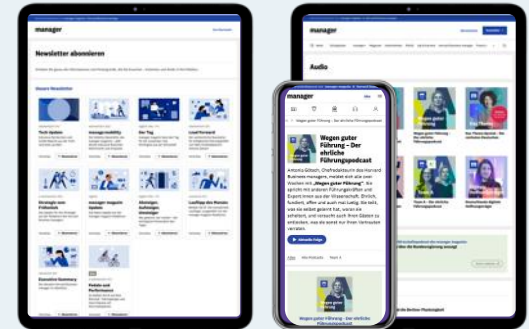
manager

Newsletter abonnieren

Unsere Newsletter

Tech Update

manager mobility

Der Tag

Lead Forward

Strategie von Anfang

manager magazin Update

Ideologien, Aufsteiger, Innovation

Executive Summary

Mobile und Performance

manager

Audio

manager

Wegen guter Führung - Der ehrliche Führungspodcast

Antonia Götsch, Chefredakteurin des Harvard Business managers, meldet sich alle zwei Wochen mit „Wegen guter Führung". Sie spricht mit anderen Führungskräften und Experten über die Wissenschaft. Ehrlich, fundiert, offen und auch mal lustig. Sie teilt, was sie selbst gelernt hat, vorab zu scheitern, und versucht auch ihren Gästen zu entlocken, was sie sonst nur ihren Vertrauten verraten.

Wegen guter Führung - Der ehrliche Führungspodcast